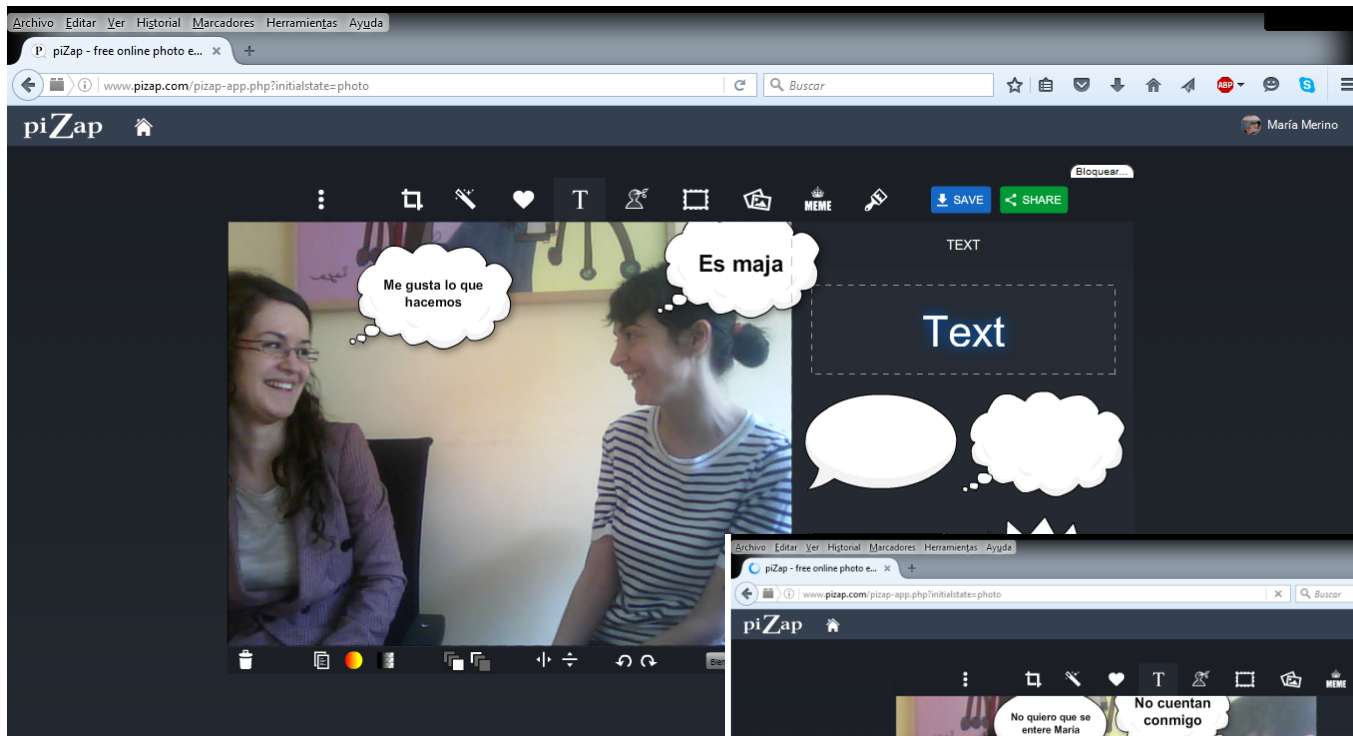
Archivo Editar Ver Historial Marcadores Herramientas Ayuda

piZap - free online photo e... ×

www.pizap.com/pizap-app.php?initialstate=photo

Buscar

piZap

María Merino

Bloquear...

SAVE SHARE

Me gusta lo que hacemos

Es maja

TEXT

Text

MEME

Archivo Editar Ver Historial Marcadores Herramientas Ayuda

piZap - free online photo e... ×

www.pizap.com/pizap-app.php?initialstate=photo

Buscar

piZap

MEME

No quiero que se entere María

No cuentan conmigo